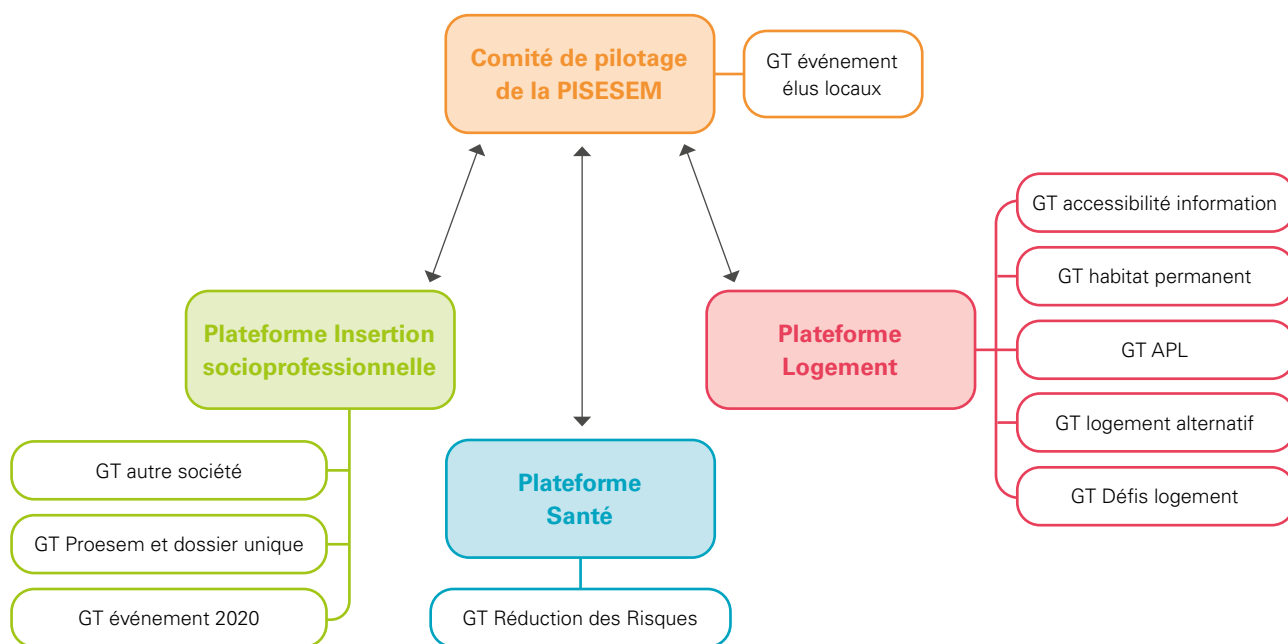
Comité de pilotage de la PISESEM

GT événement élus locaux

Plateforme Insertion socioprofessionnelle

GT autre société

GT Proesem et dossier unique

GT événement 2020

Plateforme Santé

GT Réduction des Risques

Plateforme Logement

GT accessibilité information

GT habitat permanent

GT APL

GT logement alternatif

GT Défis logement